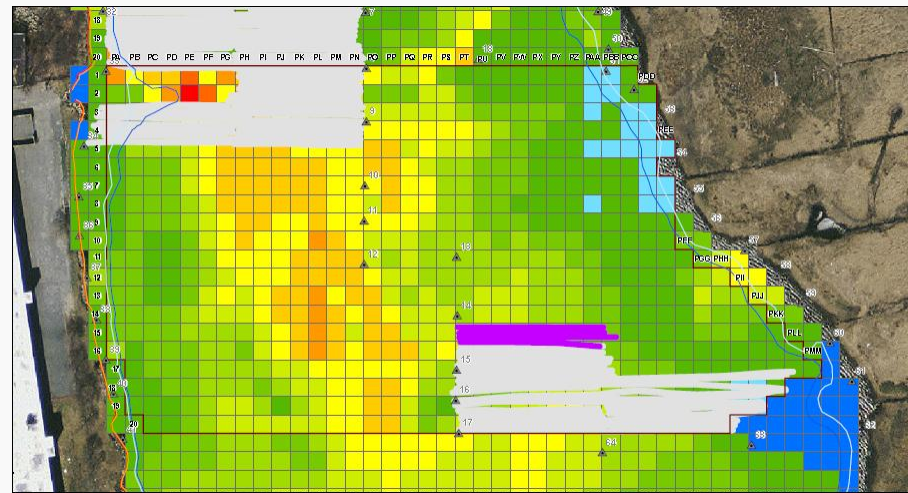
32
18
19
20
PA PB PC PD PE PF PG PH PI PJ PK PL PM PN PO PP PQ PR PS PT PU PV PW PX PY PZ PAA PBB PCC
7
18
29
30
1
2
3
4
5
6
7
8
9
10
11
12
13
14
15
16
17
18
19
20
PDD
58
PEE
56
55
54
53
52
51
50
49
PFF
PGG PHH
PII
PJJ
PKK
PLL
PMM
9
10
11
12
13
14
15
16
17
34
33
35
36
37
38
39
40
41